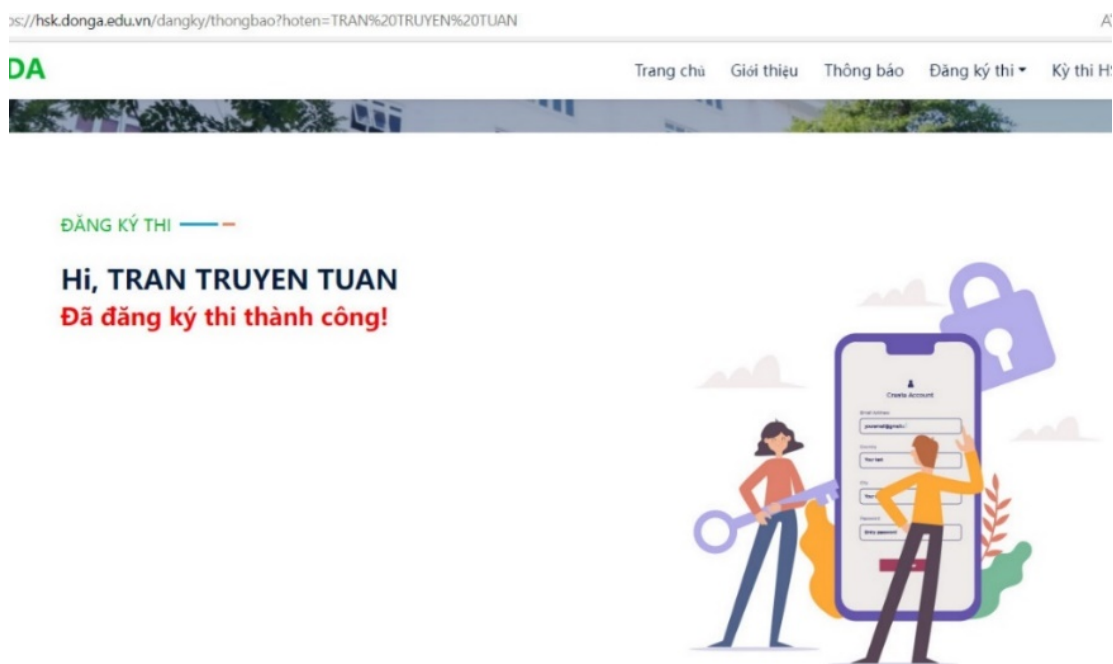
ps://hsk.donga.edu.vn/dangky/thongbao?hoten=TRAN%20TRUYEN%20TUAN

DA

Trang chủ Giới thiệu Thông báo Đăng ký thi ▾ Kỳ thi H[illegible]

ĐĂNG KÝ THI

Hi, TRAN TRUYEN TUAN
Đã đăng ký thi thành công!

Create Account